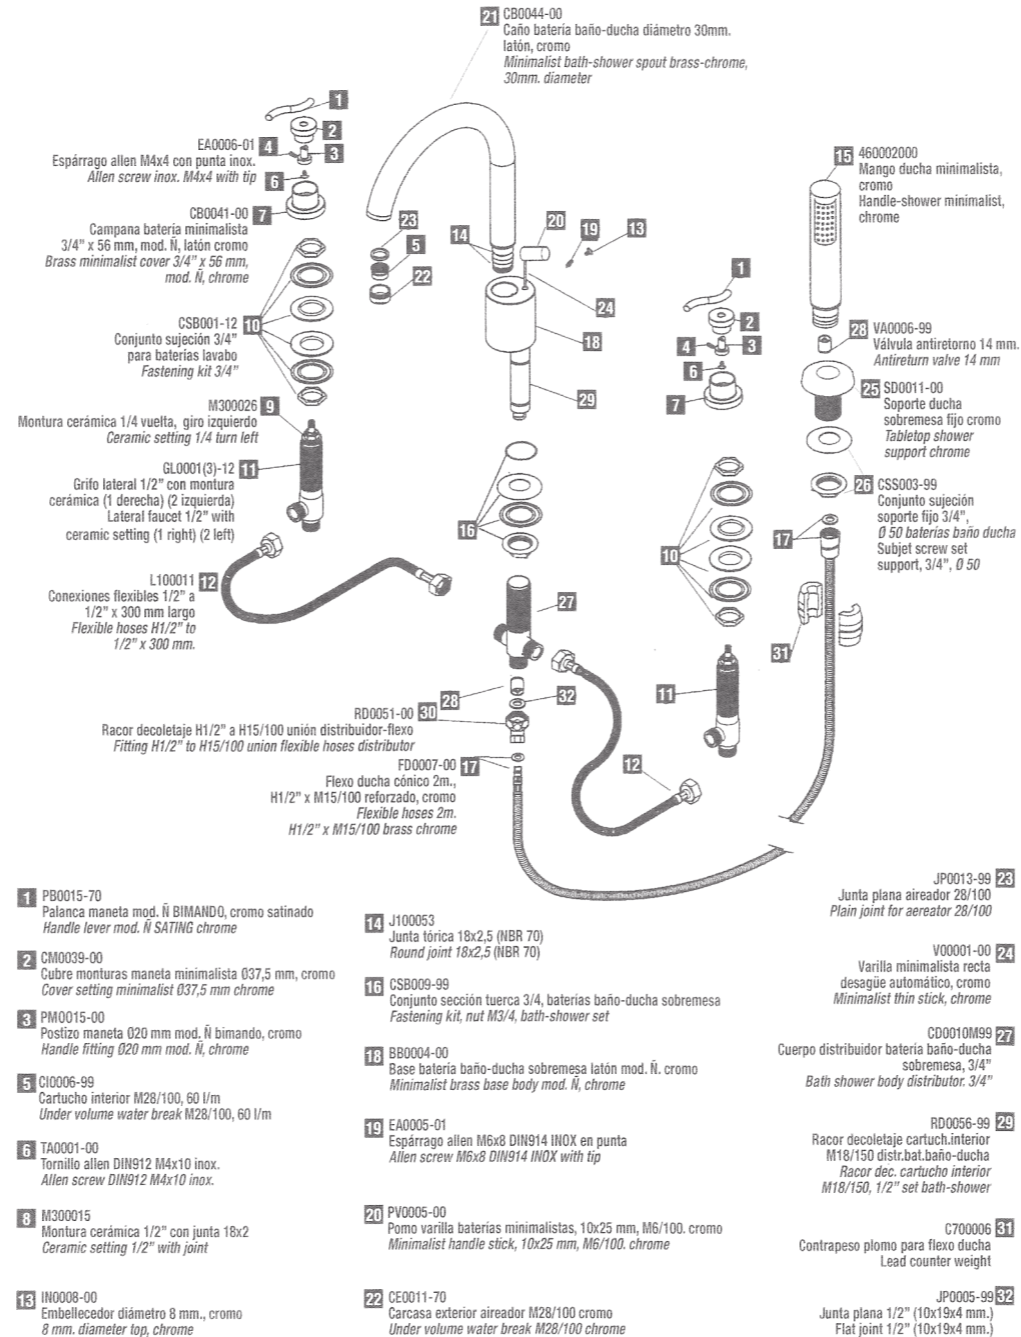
21 CB0044-00
Caño batería baño-ducha diámetro 30mm. latón, cromo
Minimalist bath-shower spout brass-chrome, 30mm. diameter

1
2
EA0006-01 4
3
Espárrago allen M4x4 con punta inox.
Allen screw inox. M4x4 with tip
6
CB0041-00 7
Campana batería minimalista 3/4" x 56 mm, mod. Ñ, latón cromo
Brass minimalist cover 3/4" x 56 mm, mod. Ñ, chrome

23
5
22
14
20
19
13
24
18
29

CSB001-12 10
Conjunto sujeción 3/4" para baterías lavabo
Fastening kit 3/4"

M300026 9
Montura cerámica 1/4 vuelta, giro izquierdo
Ceramic setting 1/4 turn left

GL0001(3)-12 11
Grifo lateral 1/2" con montura cerámica (1 derecha) (2 izquierda)
Lateral faucet 1/2" with ceramic setting (1 right) (2 left)

L100011 12
Conexiones flexibles 1/2" a 1/2" x 300 mm largo
Flexible hoses H1/2" to 1/2" x 300 mm.

15 460002000
Mango ducha minimalista, cromo
Handle-shower minimalist, chrome

1
2
4
3
6
7

28 VA0006-99
Válvula antiretorno 14 mm.
Antireturn valve 14 mm

25 SD0011-00
Soporte ducha sobremesa fijo cromo
Tabletop shower support chrome

26 CSS003-99
Conjunto sujeción soporte fijo 3/4", Ø 50 baterías baño ducha
Subjet screw set support, 3/4", Ø 50

16
10
17
27
31
11

28
32
RD0051-00 30
Racor decoletaje H1/2" a H15/100 unión distribuidor-flexo
Fitting H1/2" to H15/100 union flexible hoses distributor

FD0007-00 17
Flexo ducha cónico 2m., H1/2" x M15/100 reforzado, cromo
Flexible hoses 2m. H1/2" x M15/100 brass chrome

12

1 PB0015-70
Palanca maneta mod. Ñ BIMANDO, cromo satinado
Handle lever mod. Ñ SATING chrome

2 CM0039-00
Cubre monturas maneta minimalista Ø37,5 mm, cromo
Cover setting minimalist Ø37,5 mm chrome

3 PM0015-00
Postizo maneta Ø20 mm mod. Ñ bimando, cromo
Handle fitting Ø20 mm mod. Ñ, chrome

5 CI0006-99
Cartucho interior M28/100, 60 l/m
Under volume water break M28/100, 60 l/m

6 TA0001-00
Tornillo allen DIN912 M4x10 inox.
Allen screw DIN912 M4x10 inox.

8 M300015
Montura cerámica 1/2" con junta 18x2
Ceramic setting 1/2" with joint

13 IN0008-00
Embellecedor diámetro 8 mm., cromo
8 mm. diameter top, chrome

14 J100053
Junta tórica 18x2,5 (NBR 70)
Round joint 18x2,5 (NBR 70)

16 CSB009-99
Conjunto sección tuerca 3/4, baterías baño-ducha sobremesa
Fastening kit, nut M3/4, bath-shower set

18 BB0004-00
Base batería baño-ducha sobremesa latón mod. Ñ. cromo
Minimalist brass base body mod. Ñ, chrome

19 EA0005-01
Espárrago allen M6x8 DIN914 INOX en punta
Allen screw M6x8 DIN914 INOX with tip

20 PV0005-00
Pomo varilla baterías minimalistas, 10x25 mm, M6/100. cromo
Minimalist handle stick, 10x25 mm, M6/100. chrome

22 CE0011-70
Carcasa exterior aireador M28/100 cromo
Under volume water break M28/100 chrome

JP0013-99 23
Junta plana aireador 28/100
Plain joint for aereator 28/100

V00001-00 24
Varilla minimalista recta desagüe automático, cromo
Minimalist thin stick, chrome

CD0010M99 27
Cuerpo distribuidor batería baño-ducha sobremesa, 3/4"
Bath shower body distributor. 3/4"

RD0056-99 29
Racor decoletaje cartuch.interior M18/150 distr.bat.baño-ducha
Racor dec. cartucho interior M18/150, 1/2" set bath-shower

C700006 31
Contrapeso plomo para flexo ducha
Lead counter weight

JP0005-99 32
Junta plana 1/2" (10x19x4 mm.)
Flat joint 1/2" (10x19x4 mm.)